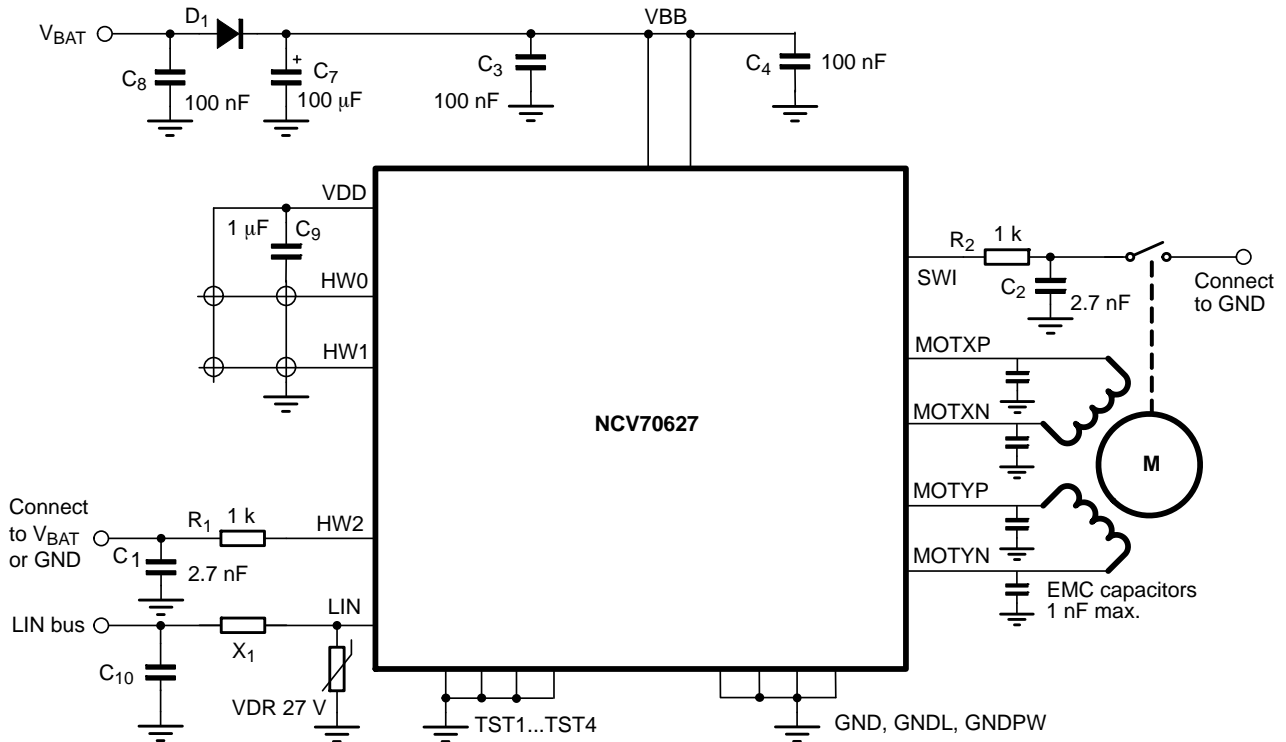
$V_{BAT}$
$D_1$
VBB
$C_8$
100 nF
+
$C_7$
100 μF
$C_3$
100 nF
$C_4$
100 nF

VDD
1 μF
$C_9$
HW0
HW1

$R_2$
1 k
SWI
$C_2$
2.7 nF
Connect to GND

MOTXP
MOTXN
NCV70627
M
MOTYP
MOTYN
EMC capacitors 1 nF max.

Connect to $V_{BAT}$ or GND
$R_1$
1 k
HW2
$C_1$
2.7 nF
LIN bus
LIN
$X_1$
$C_{10}$
VDR 27 V
TST1...TST4
GND, GNDL, GNDPW